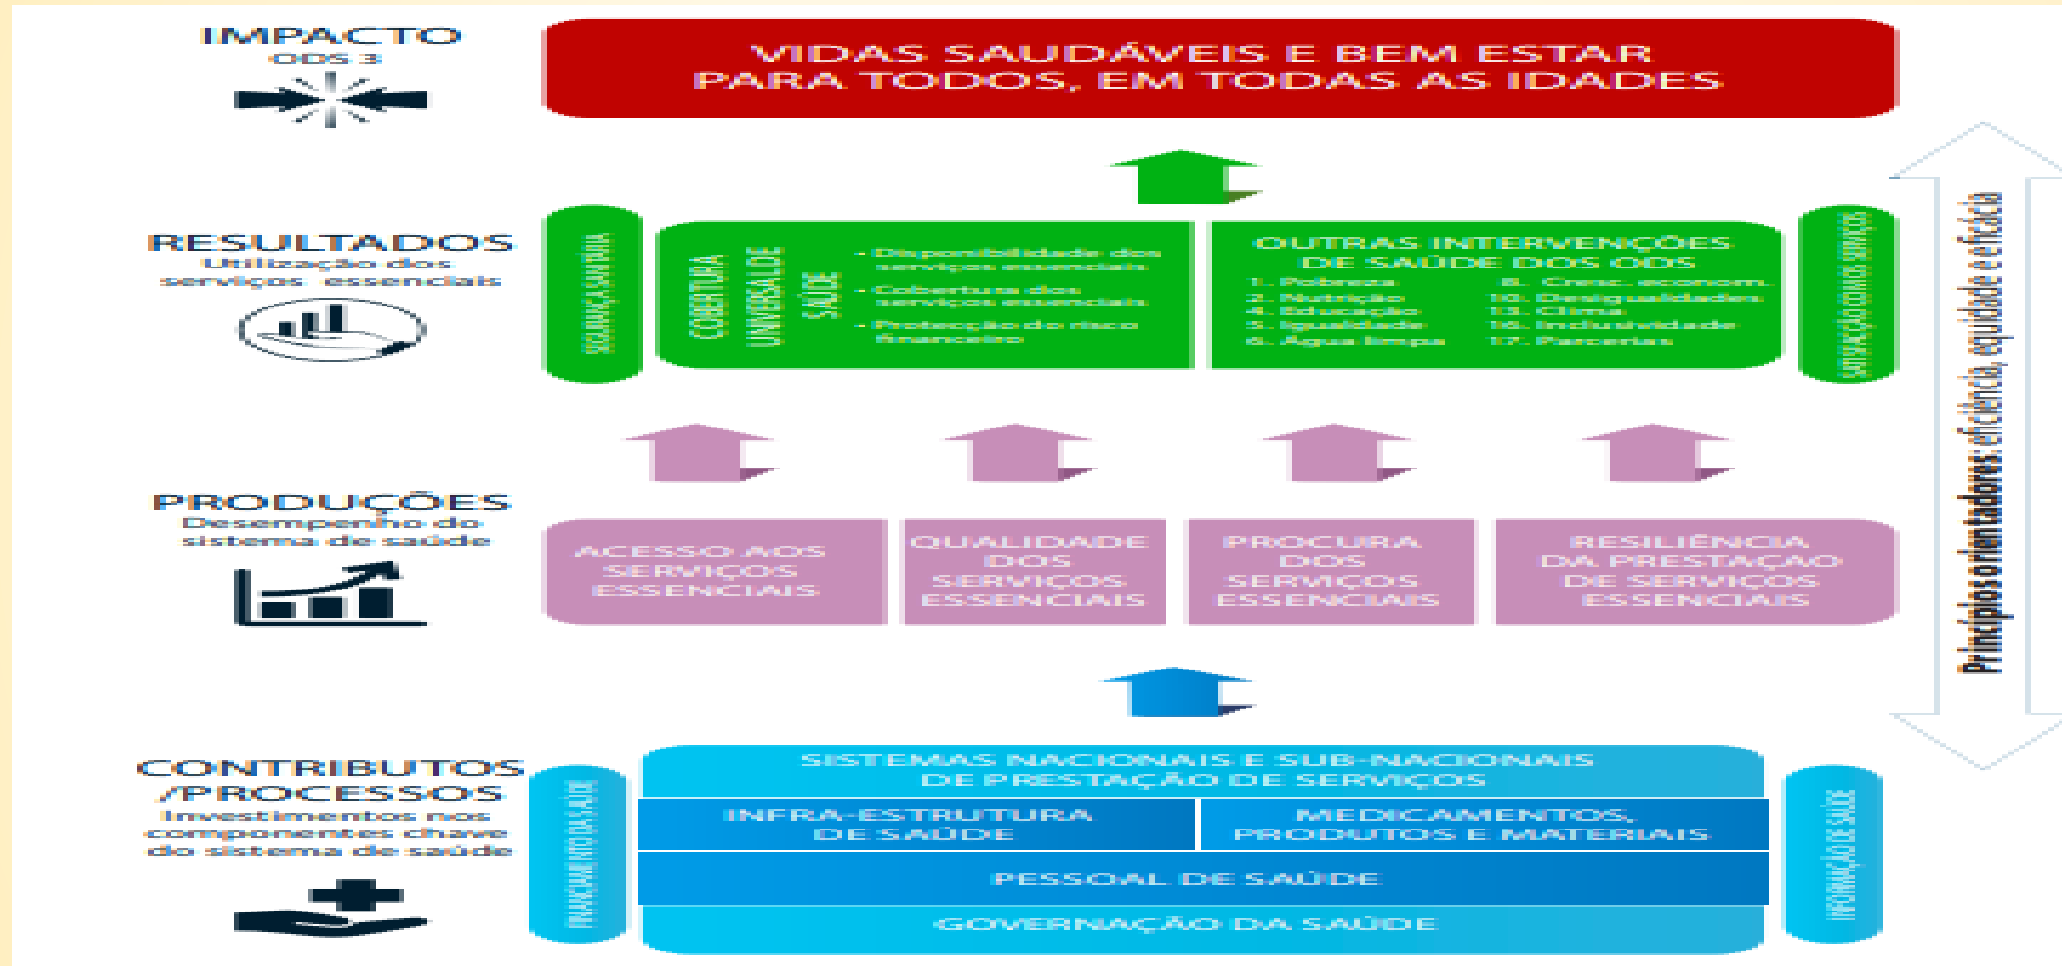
IMPACTO
ODS 3

VIDAS SAUDÁVEIS E BEM ESTAR PARA TODOS, EM TODAS AS IDADES

RESULTADOS
Utilização dos serviços essenciais

SEGURANÇA SANITÁRIA

COBERTURA UNIVERSAL DE SAÚDE

- Disponibilidade dos serviços essenciais
- Cobertura dos serviços essenciais
- Protecção do risco financeiro

OUTRAS INTERVENÇÕES DE SAÚDE DOS ODS
1. Pobreza
2. Nutrição
4. Educação
5. Igualdade
6. Água limpa
8. Cresc. econom.
10. Desigualdades
13. Clima
16. Inclusividade
17. Parcerias

SATISFAÇÃO COM OS SERVIÇOS

PRODUÇÕES
Desempenho do sistema de saúde

ACESSO AOS SERVIÇOS ESSENCIAIS

QUALIDADE DOS SERVIÇOS ESSENCIAIS

PROCURA DOS SERVIÇOS ESSENCIAIS

RESILIÊNCIA DA PRESTAÇÃO DE SERVIÇOS ESSENCIAIS

Princípios orientadores: eficiência, equidade e eficácia

CONTRIBUTOS /PROCESSOS
Investimentos nos componentes chave do sistema de saúde

FINANCIAMENTO DA SAÚDE

SISTEMAS NACIONAIS E SUB-NACIONAIS DE PRESTAÇÃO DE SERVIÇOS

INFRA-ESTRUTURA DE SAÚDE

MEDICAMENTOS, PRODUTOS E MATERIAIS

PESSOAL DE SAÚDE

GOVERNAÇÃO DA SAÚDE

INFORMAÇÃO DE SAÚDE